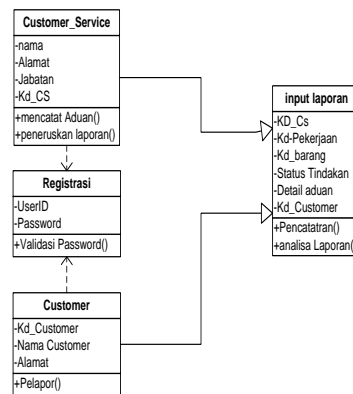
Customer_Service
-nama
-Alamat
-Jabatan
-Kd_CS
+mencatat Aduan()
+peneruskan laporan()

Registrasi
-UserID
-Password
+Validasi Password()

Customer
-Kd_Customer
-Nama Customer
-Alamat
+Pelapor()

input laporan
-KD_Cs
-Kd-Pekerjaan
-Kd_barang
-Status Tindakan
-Detail aduan
-Kd_Customer
+Pencatatran()
+analisa Laporan(